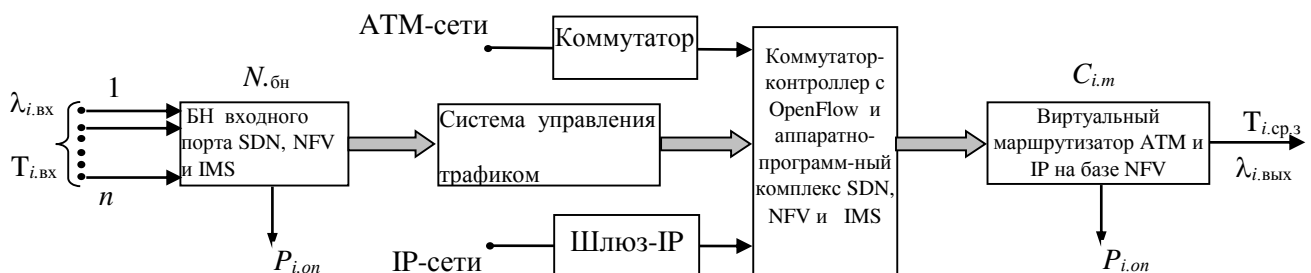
АТМ-сети

Коммутатор

$\lambda_{i.\text{вх}}$

1

$N_{.\text{бн}}$

БН входного порта SDN, NFV и IMS

Система управления трафиком

Коммутатор-контроллер с OpenFlow и аппаратно-программ-ный комплекс SDN, NFV и IMS

$C_{i.m}$

Виртуальный маршрутизатор АТМ и IP на базе NFV

$T_{i.\text{ср.з}}$

$\lambda_{i.\text{вых}}$

$T_{i.\text{вх}}$

$n$

$P_{i.on}$

IP-сети

Шлюз-IP

$P_{i.on}$